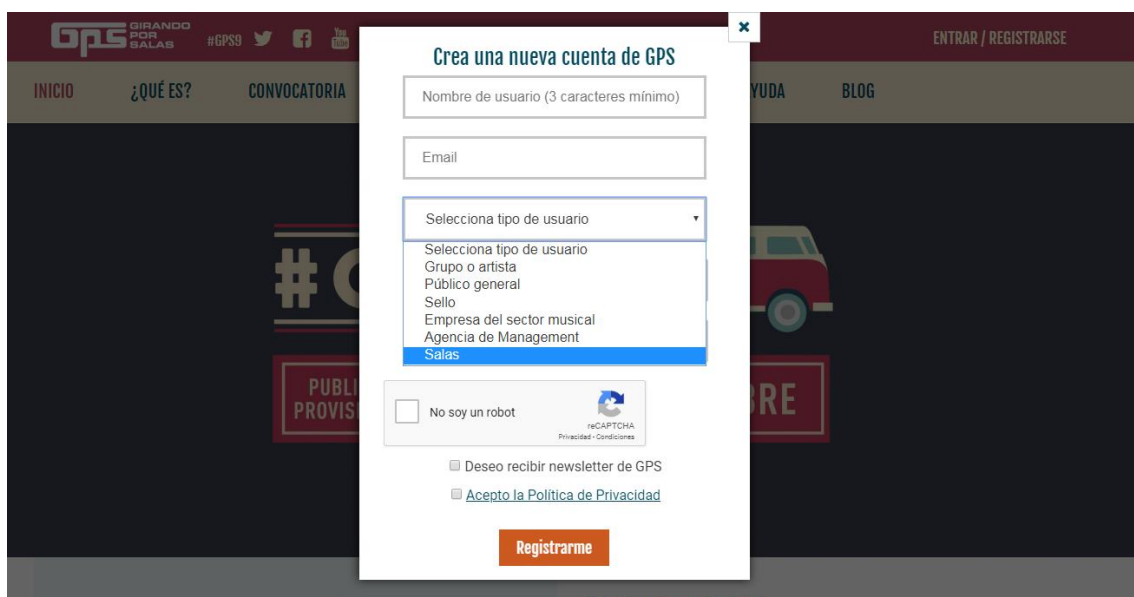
GPS GIRANDO POR SALAS #GPS9

ENTRAR / REGISTRARSE

INICIO ¿QUÉ ES? CONVOCATORIA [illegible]YUDA BLOG

×

Crea una nueva cuenta de GPS

Nombre de usuario (3 caracteres mínimo)

Email

Selecciona tipo de usuario

Selecciona tipo de usuario
Grupo o artista
Público general
Sello
Empresa del sector musical
Agencia de Management
Salas

#G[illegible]

PUBLI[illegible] PROVIS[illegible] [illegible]BRE

No soy un robot
reCAPTCHA
Privacidad - Condiciones

Deseo recibir newsletter de GPS

Acepto la Política de Privacidad

Registrarme